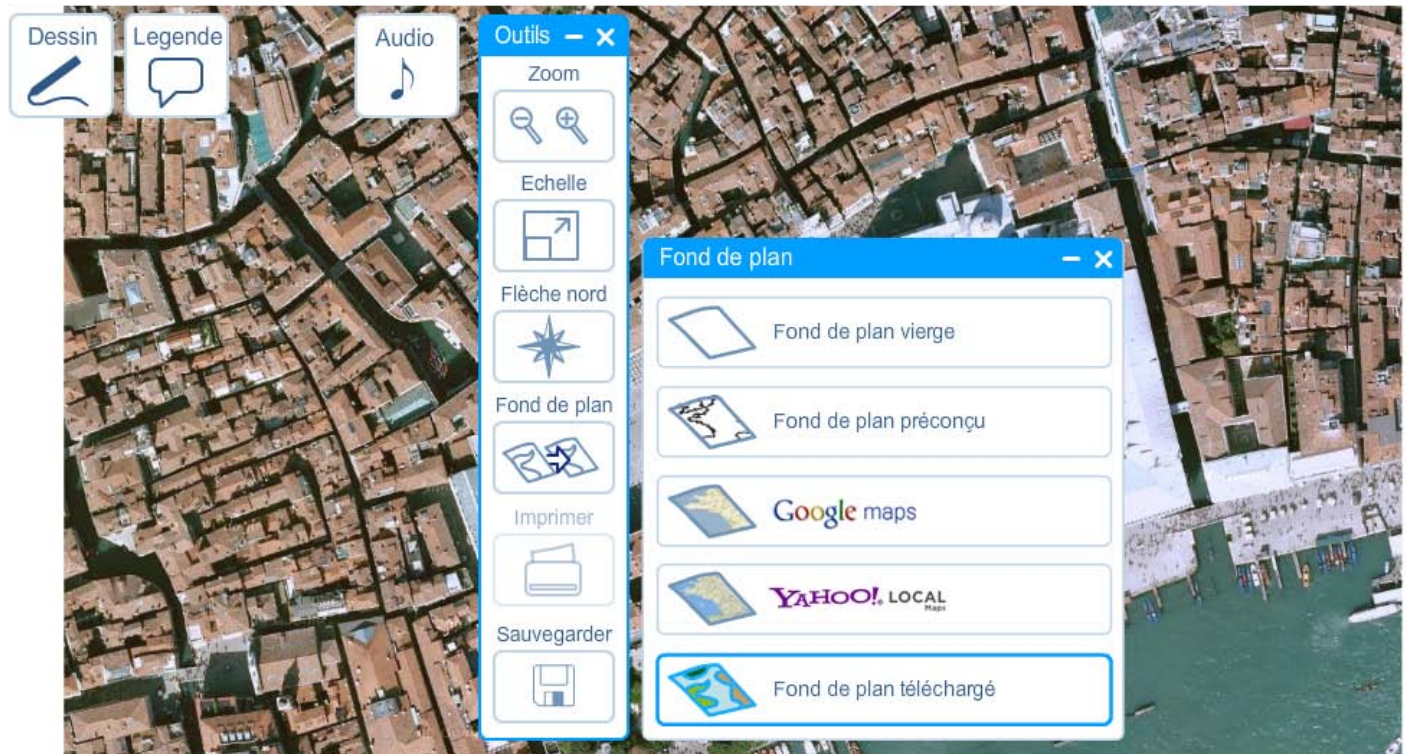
Dessin

Legende

Audio

Outils

Zoom

Echelle

Flèche nord

Fond de plan

Imprimer

Sauvegarder

Fond de plan

Fond de plan vierge

Fond de plan préconçu

Google maps

YAHOO! LOCAL Maps

Fond de plan téléchargé